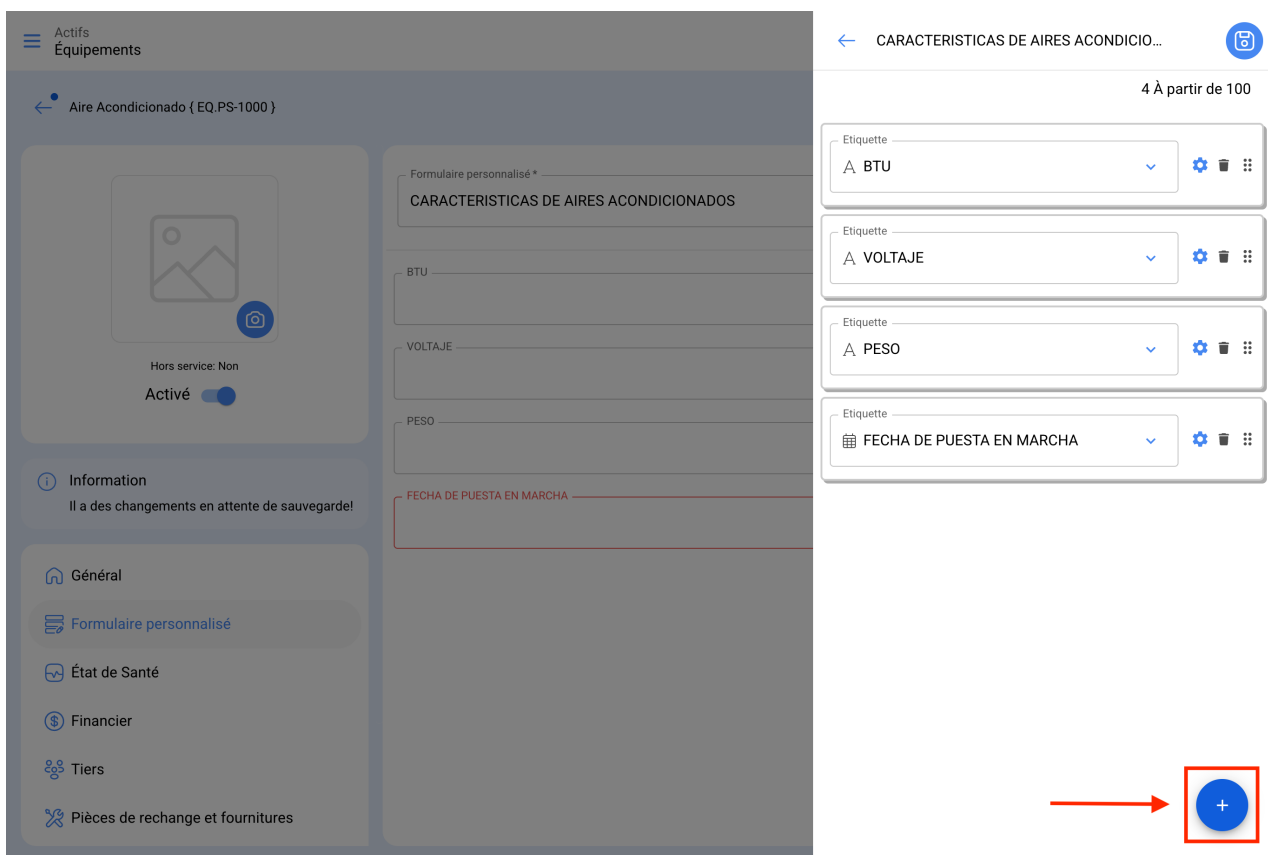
Actifs
Équipements

Aire Acondicionado { EQ.PS-1000 }

Hors service: Non
Activé

Information
Il a des changements en attente de sauvegarde!

Général
Formulaire personnalisé
État de Santé
Financier
Tiers
Pièces de rechange et fournitures

Formulaire personnalisé *
CARACTERISTICAS DE AIRES ACONDICIONADOS

BTU
VOLTAJE
PESO
FECHA DE PUESTA EN MARCHA

CARACTERISTICAS DE AIRES ACONDICIO...

4 À partir de 100

Etiquette
BTU

Etiquette
VOLTAJE

Etiquette
PESO

Etiquette
FECHA DE PUESTA EN MARCHA

+